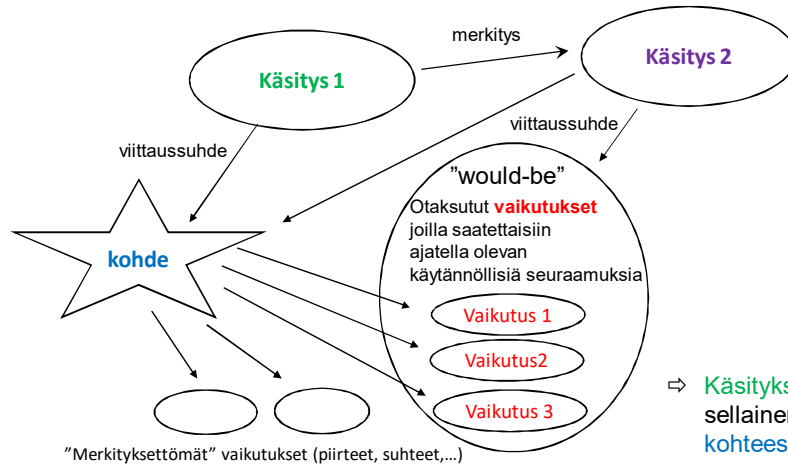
merkitys

Käsitys 1

Käsitys 2

viittaussuhde

viittaussuhde

”would-be”

Otaksutut vaikutukset joilla saatettaisiin ajatella olevan käytännöllisiä seuraamuksia

kohde

Vaikutus 1

Vaikutus2

Vaikutus 3

”Merkityksettömät” vaikutukset (piirteet, suhteet,…)

⇨ Käsityks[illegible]
sellainen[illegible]
kohtees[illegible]